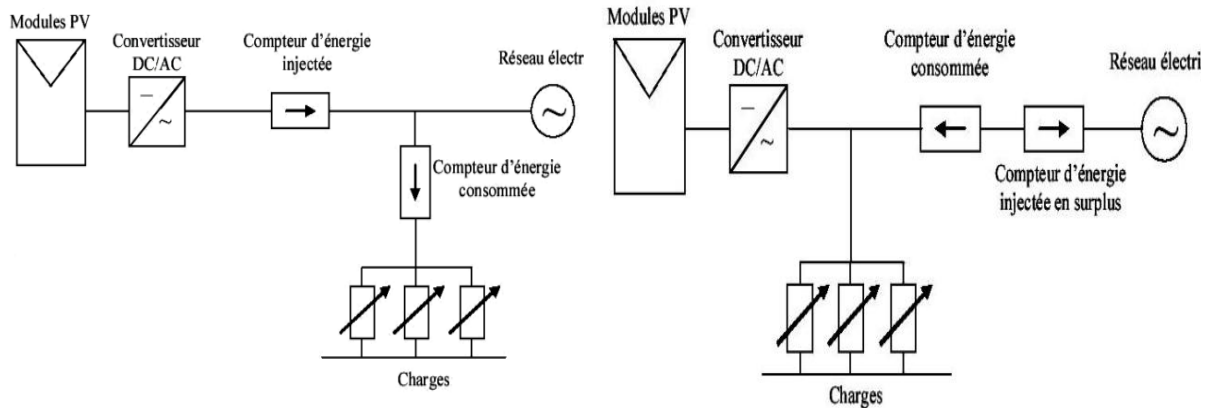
Modules PV

Convertisseur DC/AC

Compteur d'énergie injectée

Réseau électr

Compteur d'énergie consommée

Charges

Modules PV

Convertisseur DC/AC

Compteur d'énergie consommée

Réseau électri

Compteur d'énergie injectée en surplus

Charges